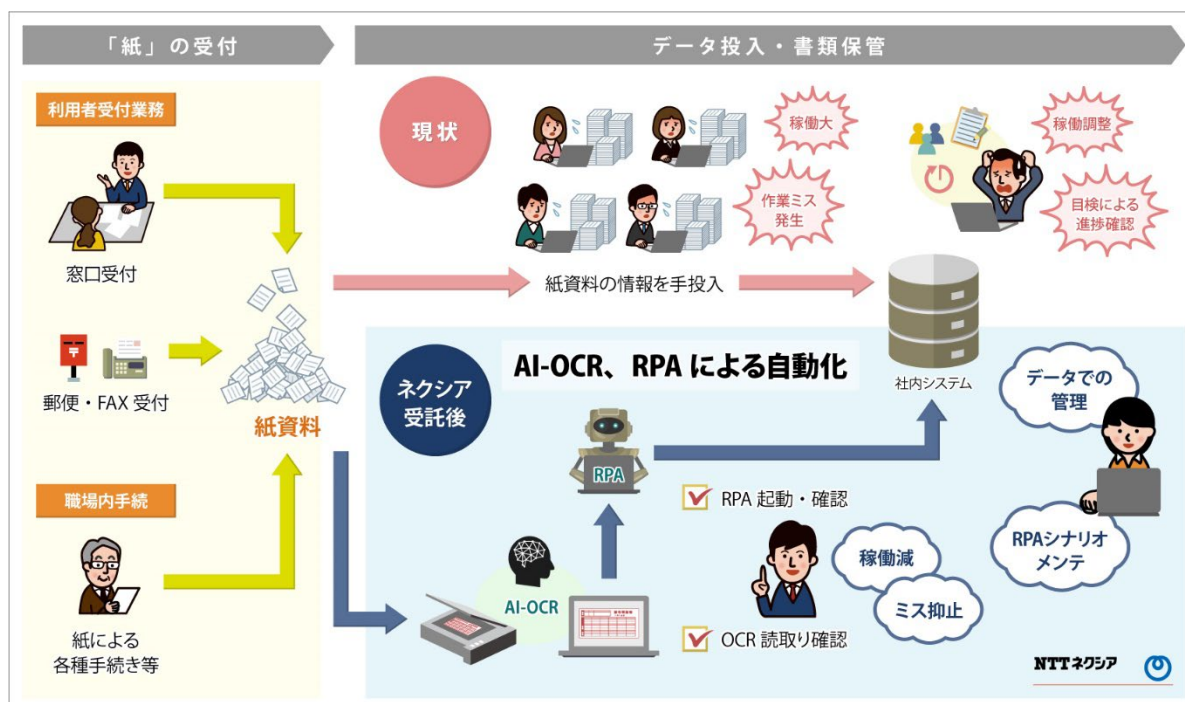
「紙」の受付

データ投入・書類保管

利用者受付業務

窓口受付

郵便・FAX 受付

職場内手続

紙による
各種手続き等

紙資料

現状

稼働大

作業ミス
発生

稼働調整

目検による
進捗確認

紙資料の情報を手投入

社内システム

ネクシア
受託後

AI-OCR、RPA による自動化

RPA

RPA 起動・確認

AI-OCR

稼働減

ミス抑止

OCR 読取り確認

データでの
管理

RPAシナリオ
メンテ

NTTネクシア